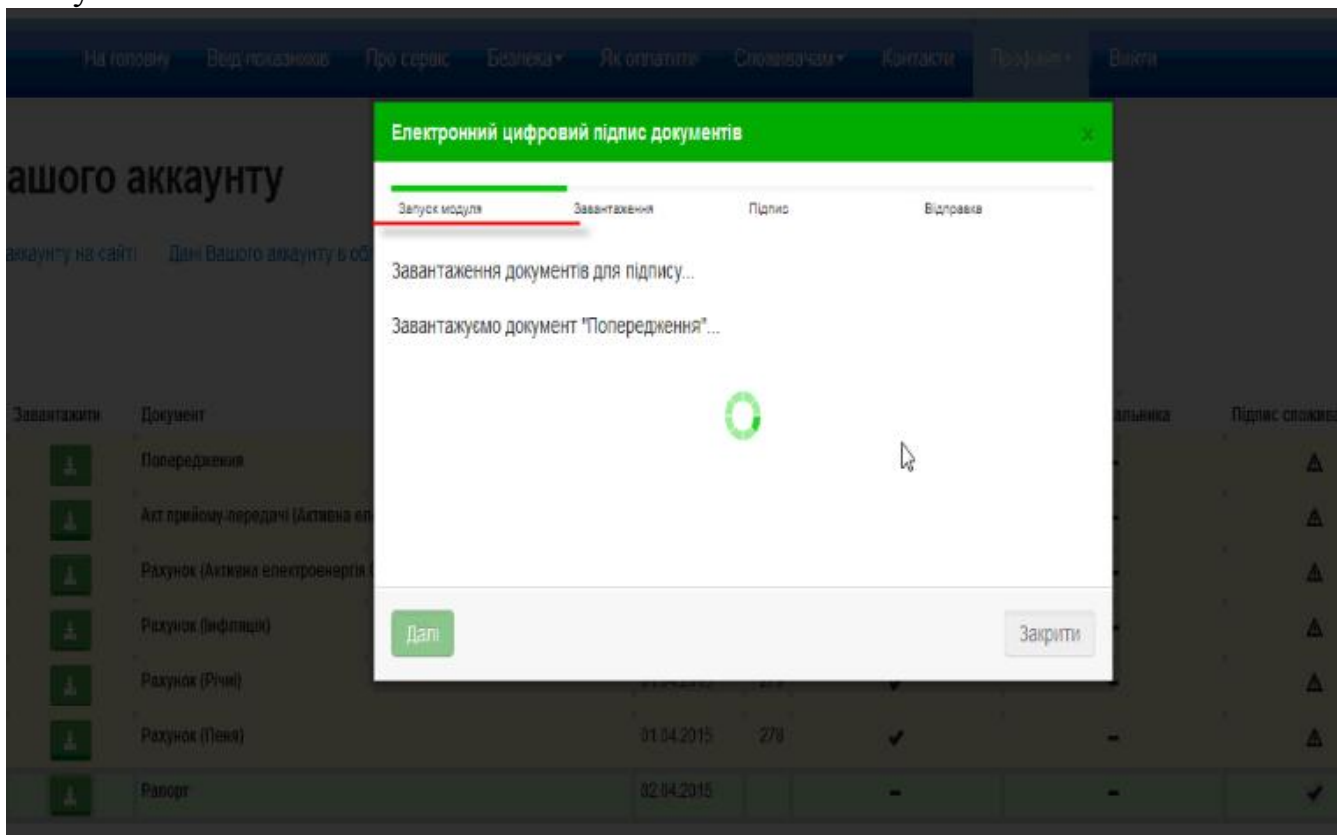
На головну Ввід показників Про сервіс Безпека Як оплатити Споживачам Контакти Профіль Вийти

ашого аккаунту

аккаунту на сайті Дані Вашого аккаунту в об

Електронний цифровий підпис документів

Запуск модуля Завантаження Підпис Відправка

Завантаження документів для підпису...

Завантажуємо документ "Попередження"...

Далі

Закрити

| Завантажити | Документ | | | | альника | Підпис спожива |
|---|---|---|---|---|---|---|
| | Попередження | | | | - | ⚠ |
| | Акт приймання-передачі (Активна ел | | | | - | ⚠ |
| | Рахунок (Активна електроенергія | | | | - | ⚠ |
| | Рахунок (Інфляція) | | | | - | ⚠ |
| | Рахунок (Річні) | | | ✔ | - | ⚠ |
| | Рахунок (Пеня) | 01.04.2015 | 278 | ✔ | - | ⚠ |
| | Рапорт | 02.04.2015 | | - | - | ✔ |